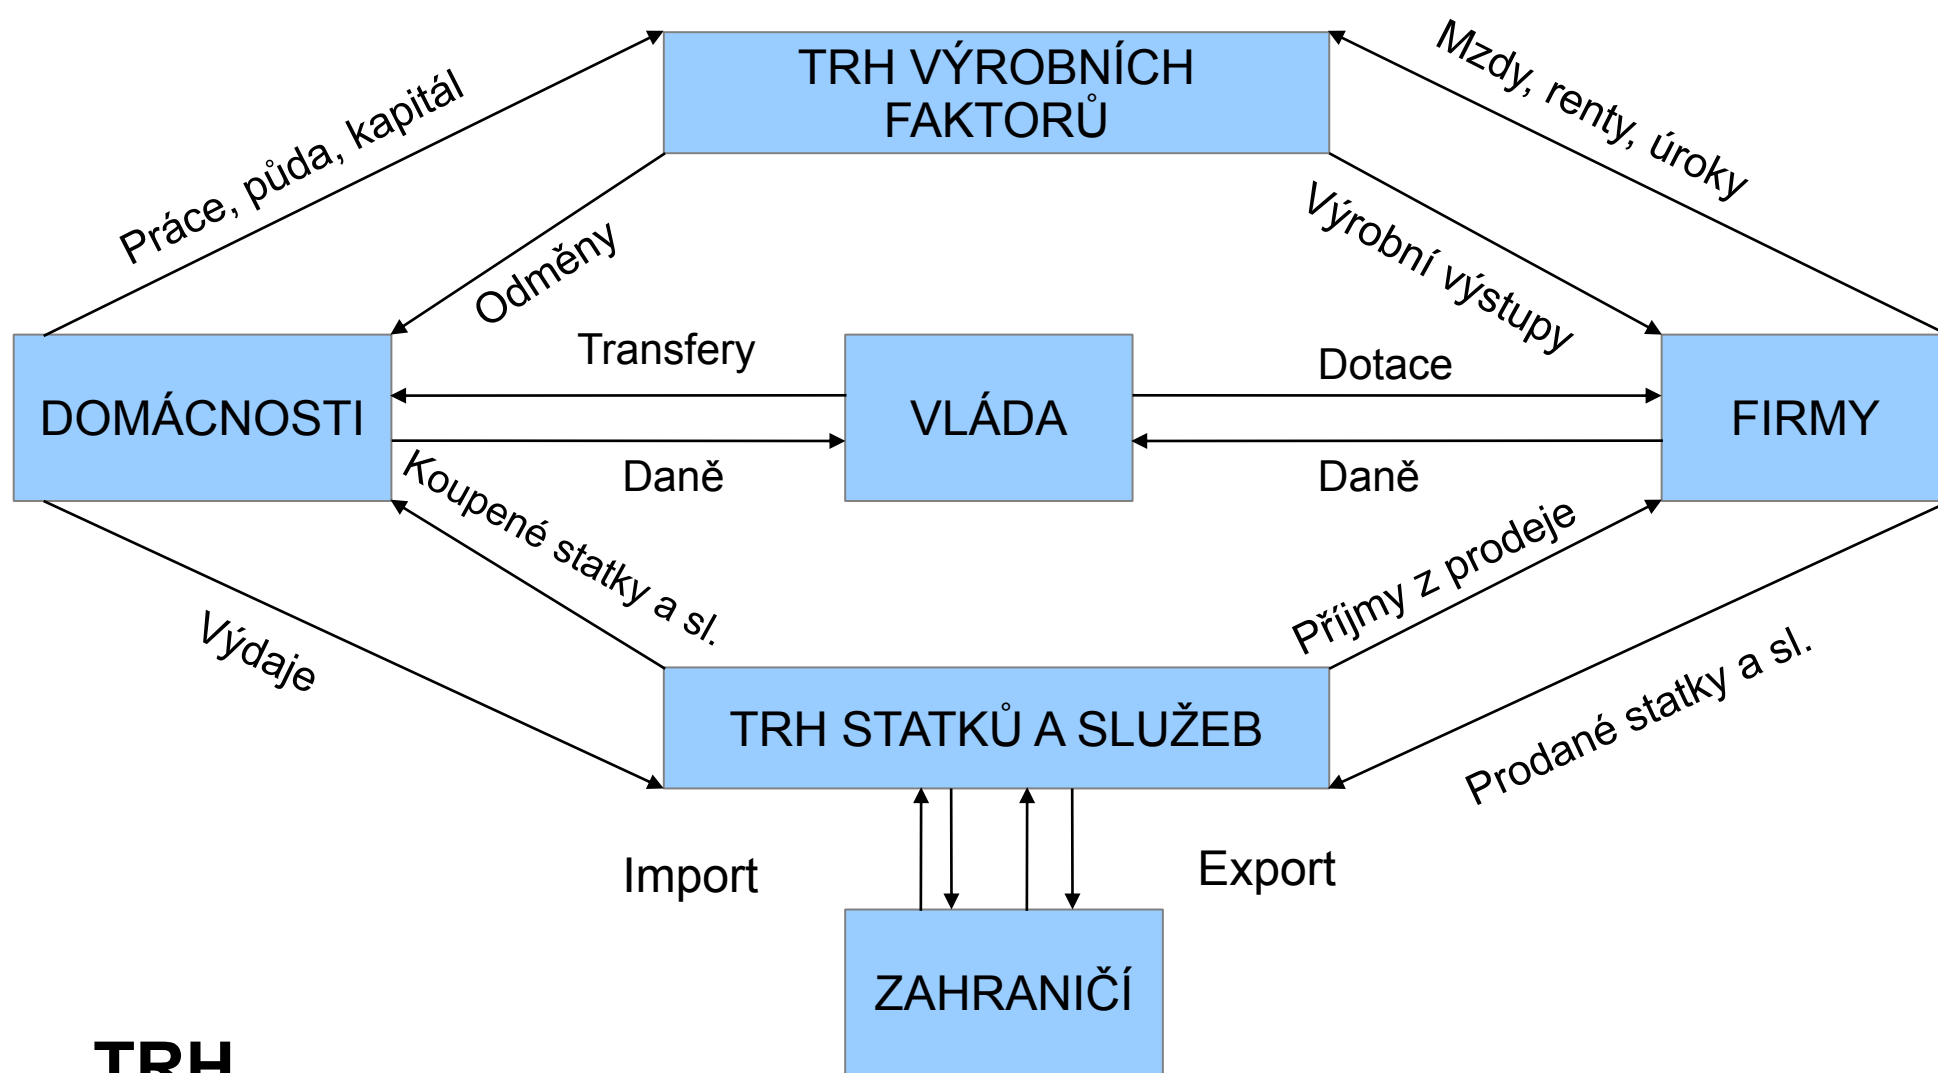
TRH VÝROBNÍCH FAKTORŮ

Práce, půda, kapitál

Mzdy, renty, úroky

Odměny

Výrobní výstupy

Transfery

Dotace

DOMÁCNOSTI

VLÁDA

FIRMY

Daně

Daně

Koupené statky a sl.

Příjmy z prodeje

Výdaje

Prodané statky a sl.

TRH STATKŮ A SLUŽEB

Import

Export

ZAHRANIČÍ

TRH